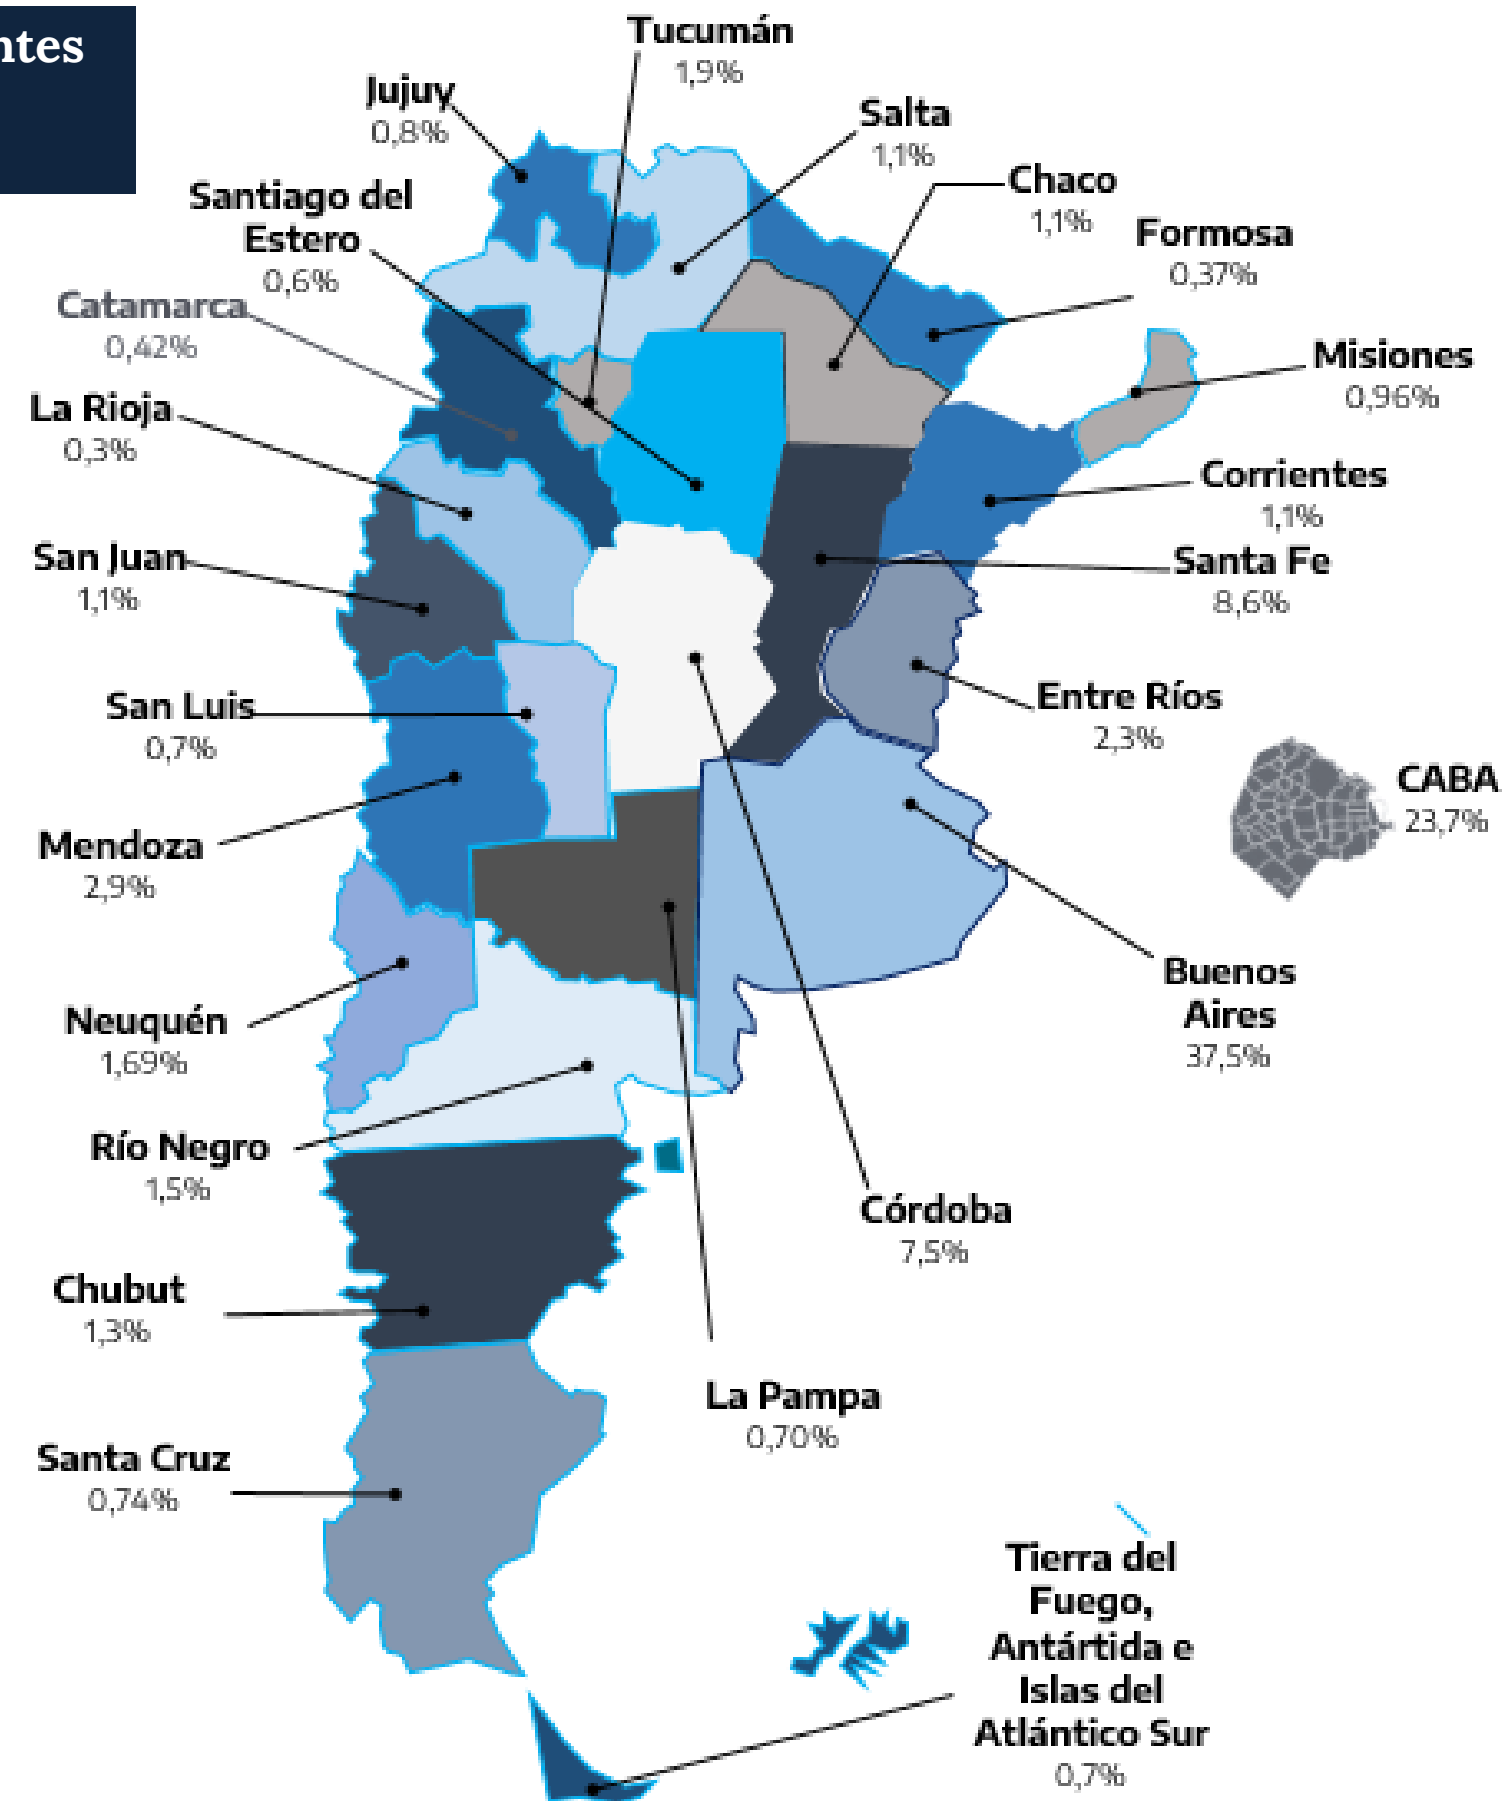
ntes

Tucumán
1,9%

Jujuy
0,8%

Salta
1,1%

Chaco
1,1%

Santiago del Estero
0,6%

Formosa
0,37%

Catamarca
0,42%

Misiones
0,96%

La Rioja
0,3%

Corrientes
1,1%

San Juan
1,1%

Santa Fe
8,6%

San Luis
0,7%

Entre Ríos
2,3%

CABA
23,7%

Mendoza
2,9%

Neuquén
1,69%

Buenos Aires
37,5%

Río Negro
1,5%

Córdoba
7,5%

Chubut
1,3%

La Pampa
0,70%

Santa Cruz
0,74%

Tierra del Fuego, Antártida e Islas del Atlántico Sur
0,7%